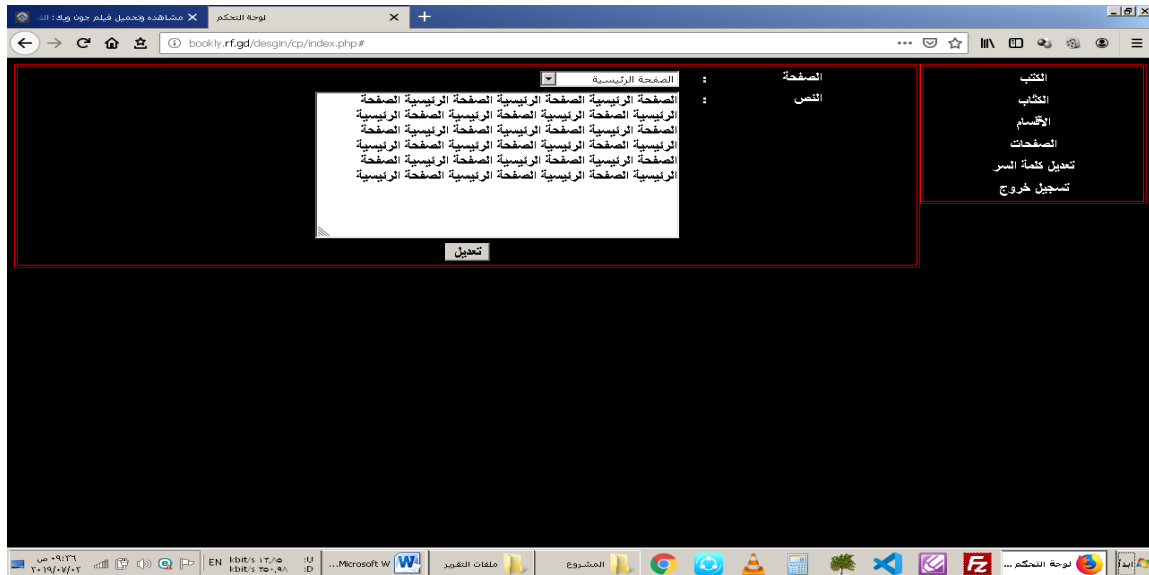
مشاهده وتحميل فيلم جون ويك : الف
لوحة التحكم

bookly.rf.gd/desgin/cp/index.php#

الكتب
الكتاب
الأقسام
الصفحات
تعديل كلمة السر
تسجيل خروج

الصفحة : الصفحة الرئيسية

النص :
الصفحة الرئيسية الصفحة الرئيسية الصفحة الرئيسية الصفحة الرئيسية الصفحة الرئيسية الصفحة الرئيسية الصفحة الرئيسية الصفحة الرئيسية الصفحة الرئيسية الصفحة الرئيسية الصفحة الرئيسية الصفحة الرئيسية الصفحة الرئيسية الصفحة الرئيسية الصفحة الرئيسية الصفحة الرئيسية الصفحة الرئيسية الصفحة الرئيسية الصفحة الرئيسية الصفحة الرئيسية الصفحة الرئيسية

تعديل

ابدأ
لوحة التحكم ...
المشروع
ملفات التقرير
Microsoft W...
U: kbit/s ١٢,٨٥
D: kbit/s ٢٥٠,٩٨
EN
٠٩:٢٦ ص
٢٠١٩/٠٧/٠٢